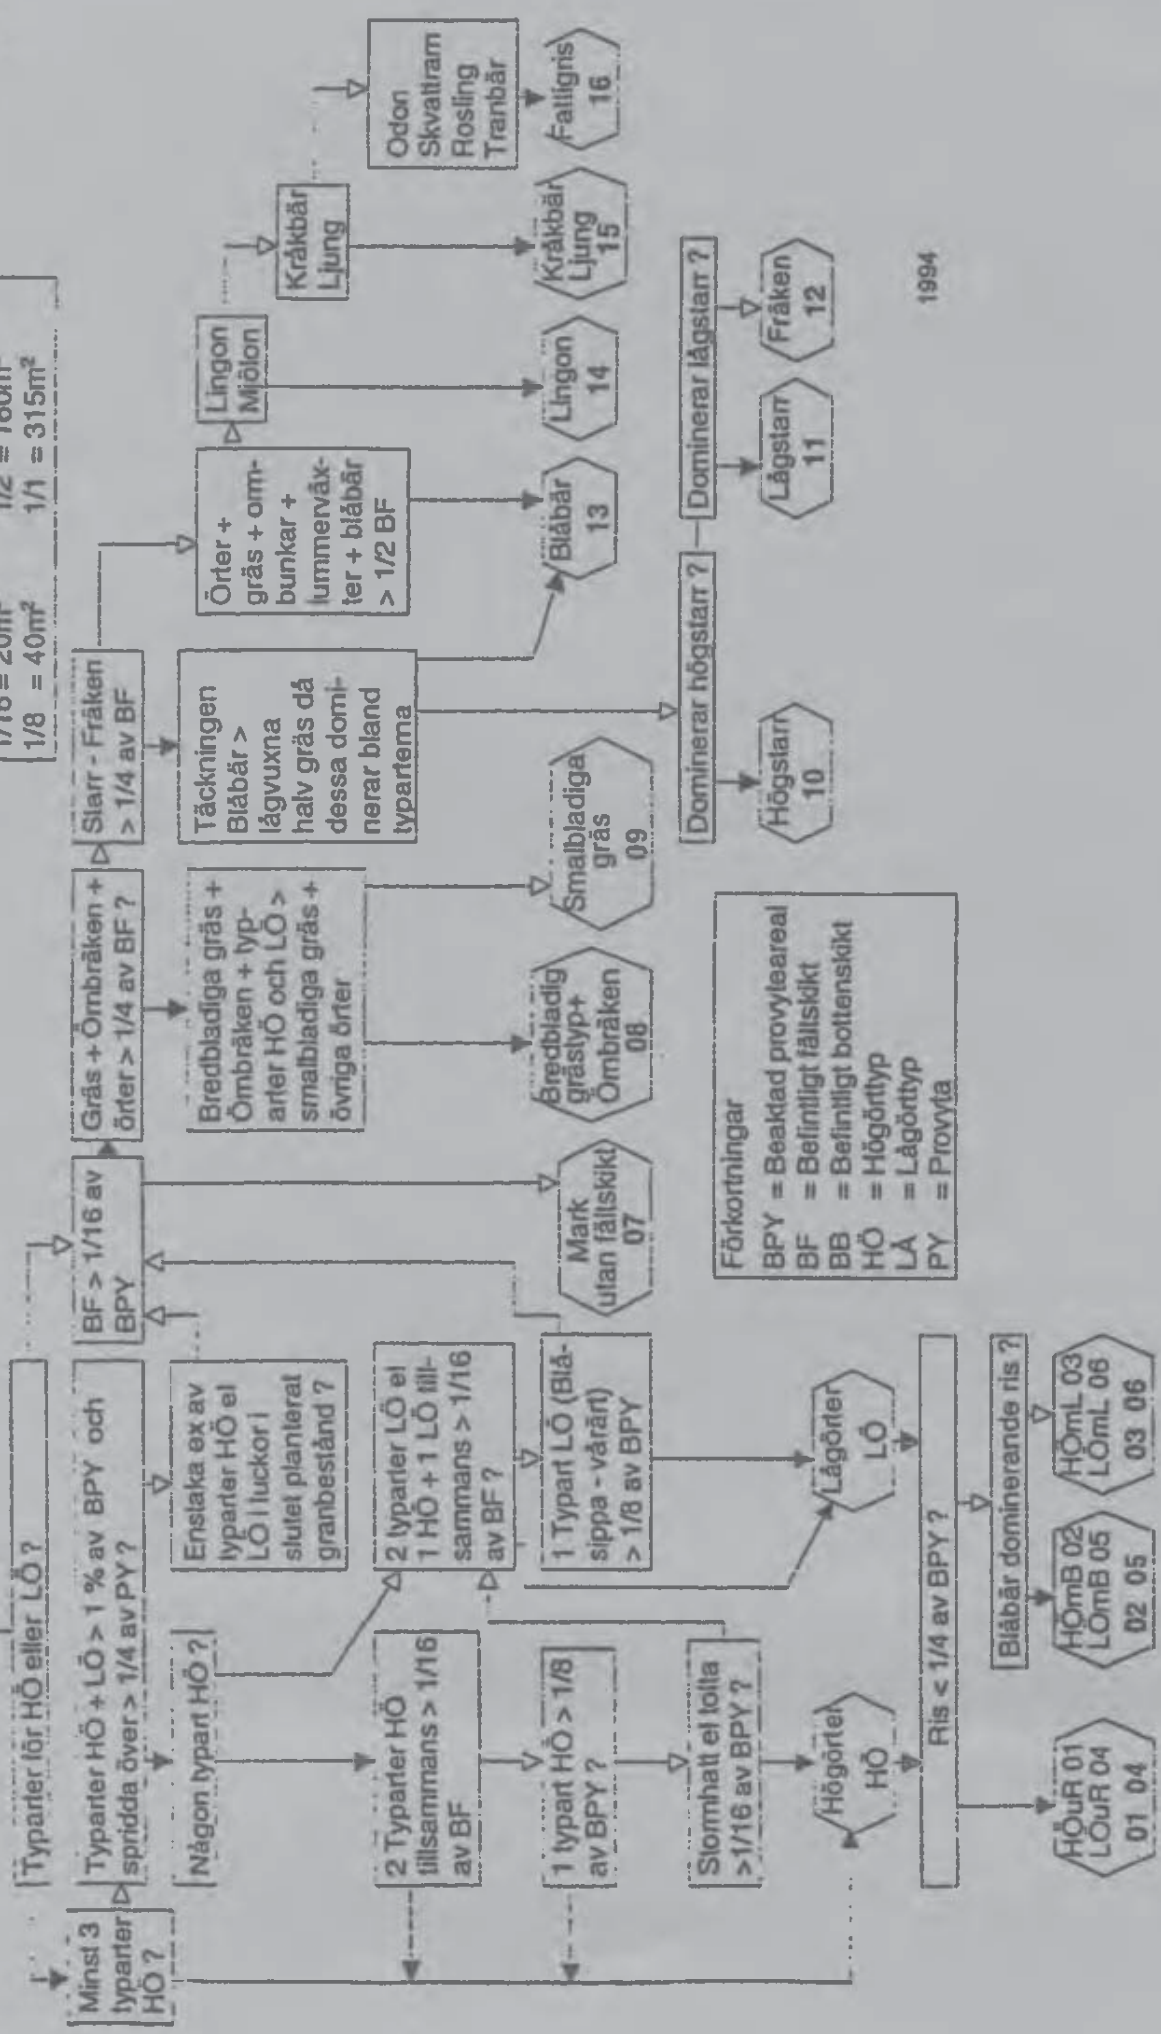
1/16 = 20m²
1/8 = 40m²
1/2 = 160m²
1/1 = 315m²

Typarter för HÖ eller LÖ ?

Minst 3 typarter HÖ ?

Typarter HÖ + LÖ > 1 % av BPY och spridda över > 1/4 av PY ?

BF > 1/16 av BPY

Gräs + Ömbräken + örter > 1/4 av BF ?

Starr - Fräken > 1/4 av BF

Örter + gräs + ormbunkar + lummerväxter + blåbär > 1/2 BF

Lingon Mjölon

Kråkbär Ljung

Odon Skvattram Rosling Tranbär

Någon typart HÖ ?

Enstaka ex av typarter HÖ el LÖ i luckor i slutet planterat granbestånd ?

Bredbladiga gräs + Ömbräken + typarter HÖ och LÖ > smalbladiga gräs + övriga örter

Täckningen Blåbär > lågvuxna halv gräs då dessa dominerar bland typarterna

2 Typarter HÖ tillsammans > 1/16 av BF

2 typarter LÖ el 1 HÖ + 1 LÖ tillsammans > 1/16 av BF ?

1 Typart LÖ (Blåsippa - vårärt) > 1/8 av BPY

Mark utan fältskikt 07

Bredbladig grästyp+ Ömbräken 08

Smalbladiga gräs 09

Blåbär 13

Lingon 14

Kråkbär Ljung 15

Fattigris 16

1 typart HÖ > 1/8 av BPY ?

Stormhatt el tolta >1/16 av BPY ?

Högörter HÖ

Lågörter LÖ

Dominerar högstarr ?

Dominerar lågstarr ?

Högstarr 10

Lågstarr 11

Fräken 12

Förkortningar
BPY = Beaktad provyteareal
BF = Befintligt fältskikt
BB = Befintligt bottenskikt
HÖ = Högörttyp
LÅ = Lågörttyp
PY = Provyta

Ris < 1/4 av BPY ?

Blåbär dominerande ris ?

HÖuR 01 LÖuR 04 01 04

HÖmB 02 LÖmB 05 02 05

HÖmL 03 LÖmL 06 03 06

1994